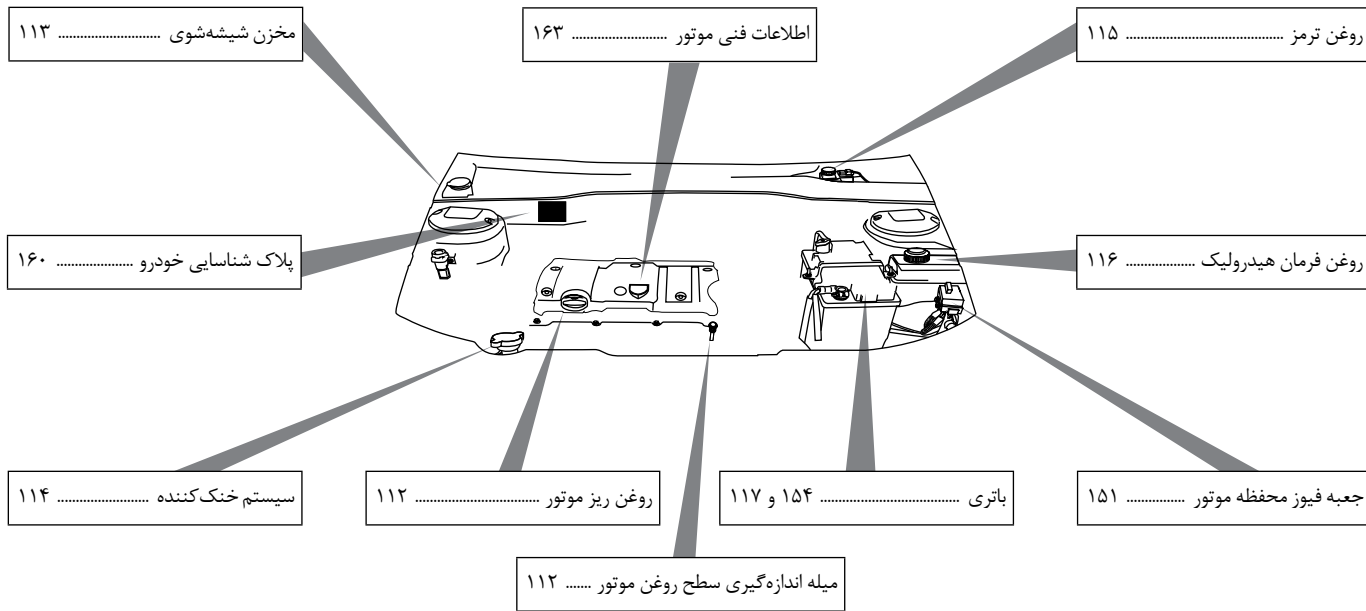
مخزن شیشه‌شوی ........................ ۱۱۳

اطلاعات فنی موتور ........................ ۱۶۳

روغن ترمز ........................ ۱۱۵

پلاک شناسایی خودرو ........................ ۱۶۰

روغن فرمان هیدرولیک ........................ ۱۱۶

سیستم خنک‌کننده ........................ ۱۱۴

روغن ریز موتور ........................ ۱۱۲

باتری ........................ ۱۵۴ و ۱۱۷

جعبه فیوز محفظه موتور ........................ ۱۵۱

میله اندازه‌گیری سطح روغن موتور ....... ۱۱۲